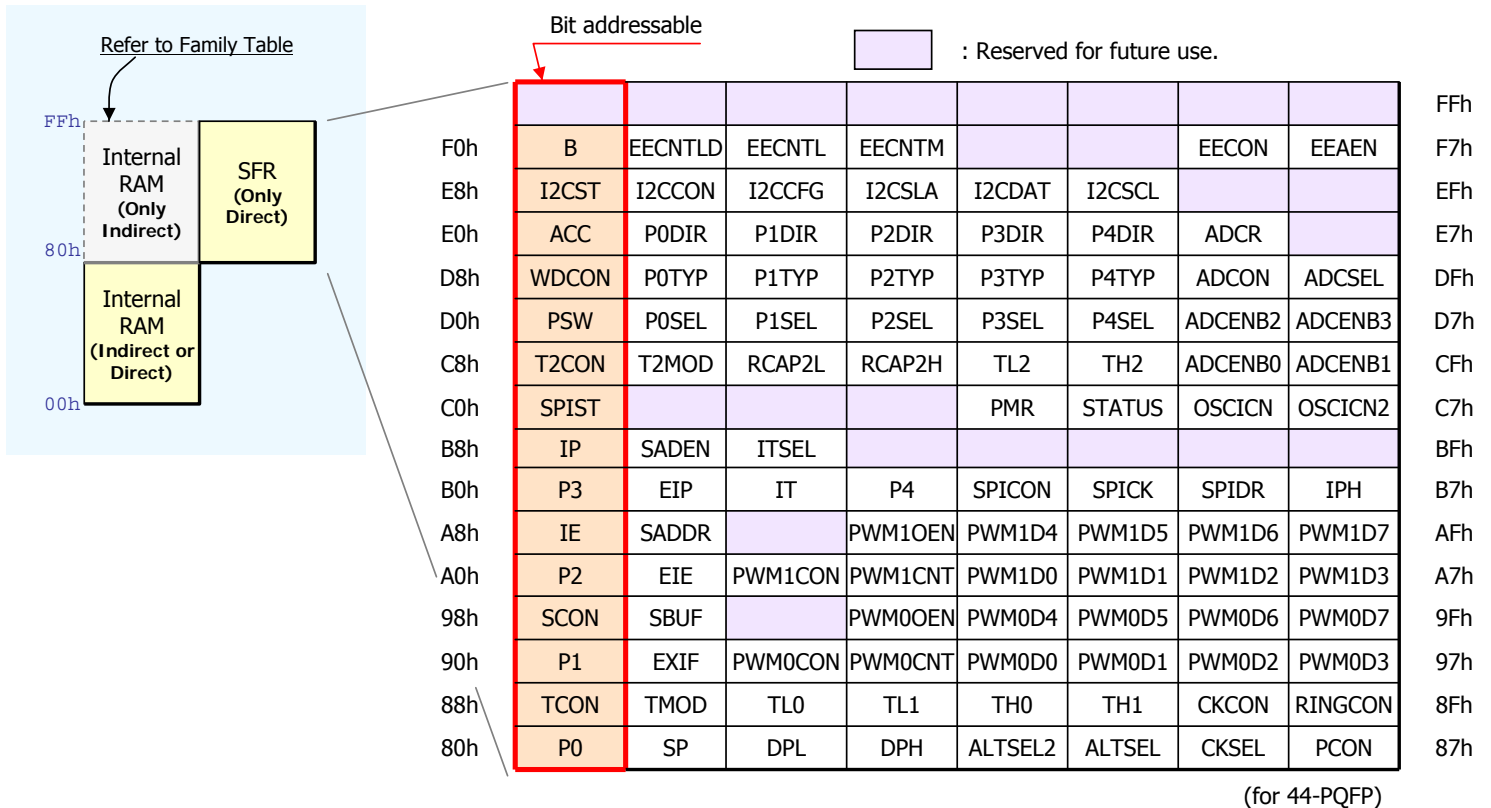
Refer to Family Table

FFh

Internal RAM (Only Indirect)

SFR (Only Direct)

80h

Internal RAM (Indirect or Direct)

00h

Bit addressable

: Reserved for future use.

| | | | | | | | | | |
|---|---|---|---|---|---|---|---|---|---|
| | | | | | | | | | FFh |
| F0h | B | EECNTLD | EECNTL | EECNTM | | | EECON | EEAEN | F7h |
| E8h | I2CST | I2CCON | I2CCFG | I2CSLA | I2CDAT | I2CSCL | | | EFh |
| E0h | ACC | P0DIR | P1DIR | P2DIR | P3DIR | P4DIR | ADCR | | E7h |
| D8h | WDCON | P0TYP | P1TYP | P2TYP | P3TYP | P4TYP | ADCON | ADCSEL | DFh |
| D0h | PSW | P0SEL | P1SEL | P2SEL | P3SEL | P4SEL | ADCENB2 | ADCENB3 | D7h |
| C8h | T2CON | T2MOD | RCAP2L | RCAP2H | TL2 | TH2 | ADCENB0 | ADCENB1 | CFh |
| C0h | SPIST | | | | PMR | STATUS | OSCICN | OSCICN2 | C7h |
| B8h | IP | SADEN | ITSEL | | | | | | BFh |
| B0h | P3 | EIP | IT | P4 | SPICON | SPICK | SPIDR | IPH | B7h |
| A8h | IE | SADDR | | PWM1OEN | PWM1D4 | PWM1D5 | PWM1D6 | PWM1D7 | AFh |
| A0h | P2 | EIE | PWM1CON | PWM1CNT | PWM1D0 | PWM1D1 | PWM1D2 | PWM1D3 | A7h |
| 98h | SCON | SBUF | | PWM0OEN | PWM0D4 | PWM0D5 | PWM0D6 | PWM0D7 | 9Fh |
| 90h | P1 | EXIF | PWM0CON | PWM0CNT | PWM0D0 | PWM0D1 | PWM0D2 | PWM0D3 | 97h |
| 88h | TCON | TMOD | TL0 | TL1 | TH0 | TH1 | CKCON | RINGCON | 8Fh |
| 80h | P0 | SP | DPL | DPH | ALTSEL2 | ALTSEL | CKSEL | PCON | 87h |

(for 44-PQFP)